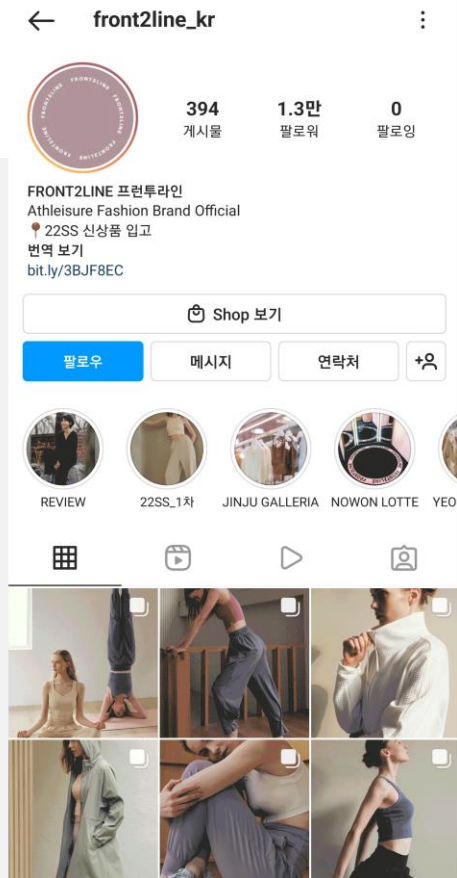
front2line_kr

FRONT2LINE FRONT2LINE FRONT2LINE

394
게시물

1.3만
팔로워

0
팔로잉

FRONT2LINE 프런투라인
Athleisure Fashion Brand Official
📍22SS 신상품 입고
번역 보기
bit.ly/3BJF8EC

Shop 보기

팔로우

메시지

연락처

REVIEW

22SS_1차

JINJU GALLERIA

NOWON LOTTE

YEO